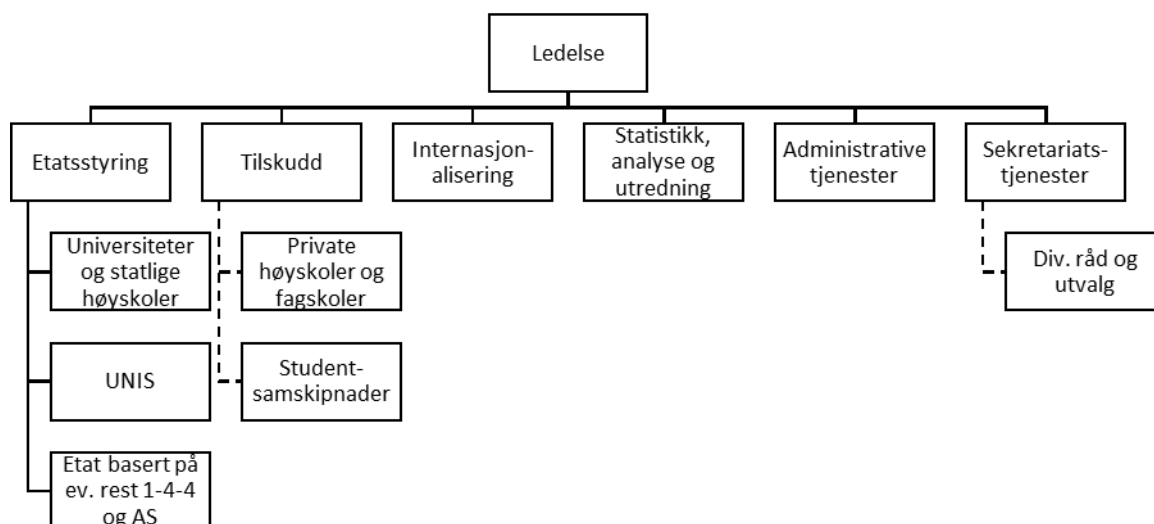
Ledelse

Etatsstyring

Tilskudd

Internasjonalisering

Statistikk, analyse og utredning

Administrative tjenester

Sekretariatstjenester

Universiteter og statlige høyskoler

UNIS

Etat basert på ev. rest 1-4-4 og AS

Private høyskoler og fagskoler

Studentsamskipnader

Div. råd og utvalg